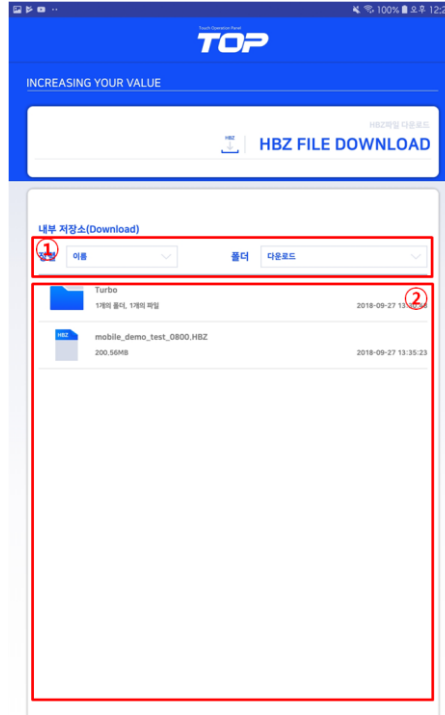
100% 오후 12:

Touch Operation Panel
TOP

INCREASING YOUR VALUE

HBZ파일 다운로드
HBZ
HBZ FILE DOWNLOAD

내부 저장소(Download)

① 정렬 이름

폴더 다운로드

②

Turbo
1개의 폴더, 1개의 파일
2018-09-27 13:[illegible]

HBZ
mobile_demo_test_0800.HBZ
200.56MB
2018-09-27 13:35:23